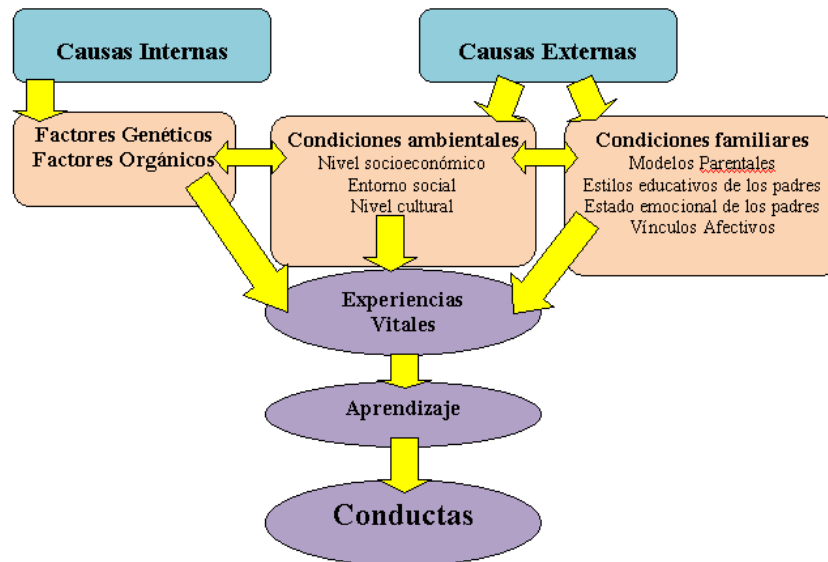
Causas Internas

Causas Externas

Factores Genéticos
Factores Orgánicos

Condiciones ambientales
Nivel socioeconómico
Entorno social
Nivel cultural

Condiciones familiares
Modelos Parentales
Estilos educativos de los padres
Estado emocional de los padres
Vínculos Afectivos

Experiencias Vitales

Aprendizaje

Conductas